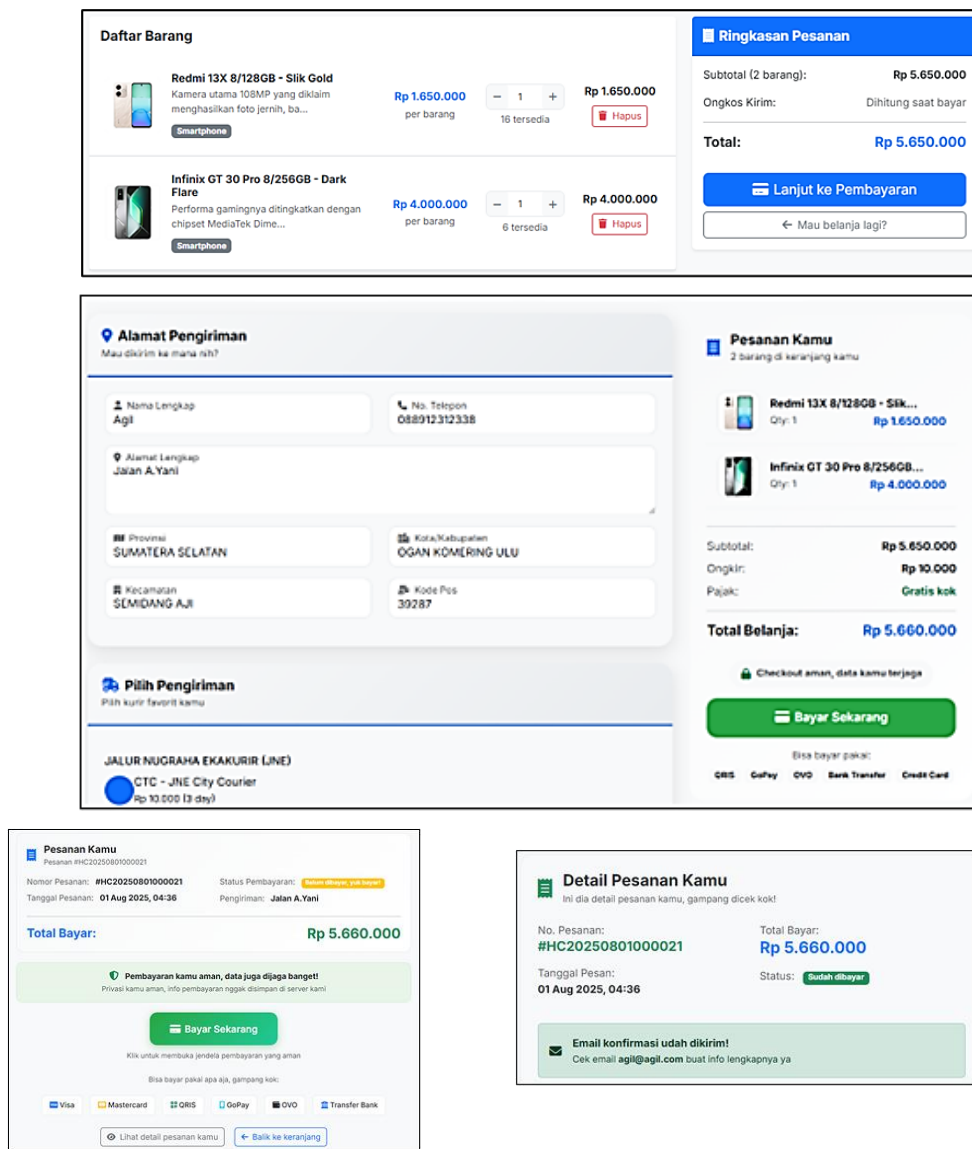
Daftar Barang

Redmi 13X 8/128GB - Slik Gold
Kamera utama 108MP yang diklaim menghasilkan foto jernih, ba...
Smartphone
Rp 1.650.000
per barang
− 1 +
16 tersedia
Rp 1.650.000
Hapus

Infinix GT 30 Pro 8/256GB - Dark Flare
Performa gamingnya ditingkatkan dengan chipset MediaTek Dime...
Smartphone
Rp 4.000.000
per barang
− 1 +
6 tersedia
Rp 4.000.000
Hapus

Ringkasan Pesanan
Subtotal (2 barang): Rp 5.650.000
Ongkos Kirim: Dihitung saat bayar
Total: Rp 5.650.000
Lanjut ke Pembayaran
← Mau belanja lagi?

Alamat Pengiriman
Mau dikirim ke mana nih?

Nama Lengkap
Agil
No. Telepon
088912312338
Alamat Lengkap
Jalan A.Yani
Provinsi
SUMATERA SELATAN
Kota/Kabupaten
OGAN KOMERING ULU
Kecamatan
SEMIDANG AJI
Kode Pos
39287

Pilih Pengiriman
Pilih kurir favorit kamu

JALUR NUGRAHA EKAKURIR (JNE)
CTC - JNE City Courier
Rp 10.000 (3 day)

Pesanan Kamu
2 barang di keranjang kamu
Redmi 13X 8/128GB - Slik...
Qty: 1
Rp 1.650.000
Infinix GT 30 Pro 8/256GB...
Qty: 1
Rp 4.000.000
Subtotal: Rp 5.650.000
Ongkir: Rp 10.000
Pajak: Gratis kok
Total Belanja: Rp 5.660.000
Checkout aman, data kamu terjaga
Bayar Sekarang
Bisa bayar pakai:
QRIS GoPay OVO Bank Transfer Credit Card

Pesanan Kamu
Pesanan #HC20250801000021
Nomor Pesanan: #HC20250801000021
Status Pembayaran: Belum dibayar, yuk bayar!
Tanggal Pesanan: 01 Aug 2025, 04:36
Pengiriman: Jalan A.Yani
Total Bayar: Rp 5.660.000
Pembayaran kamu aman, data juga dijaga banget!
Privasi kamu aman, info pembayaran nggak disimpan di server kami
Bayar Sekarang
Klik untuk membuka jendela pembayaran yang aman
Bisa bayar pakai apa aja, gampang kok:
Visa Mastercard QRIS GoPay OVO Transfer Bank
Lihat detail pesanan kamu
← Balik ke keranjang

Detail Pesanan Kamu
Ini dia detail pesanan kamu, gampang dicek kok!
No. Pesanan:
#HC20250801000021
Total Bayar:
Rp 5.660.000
Tanggal Pesan:
01 Aug 2025, 04:36
Status: Sudah dibayar
Email konfirmasi udah dikirim!
Cek email agil@agil.com buat info lengkapnya ya